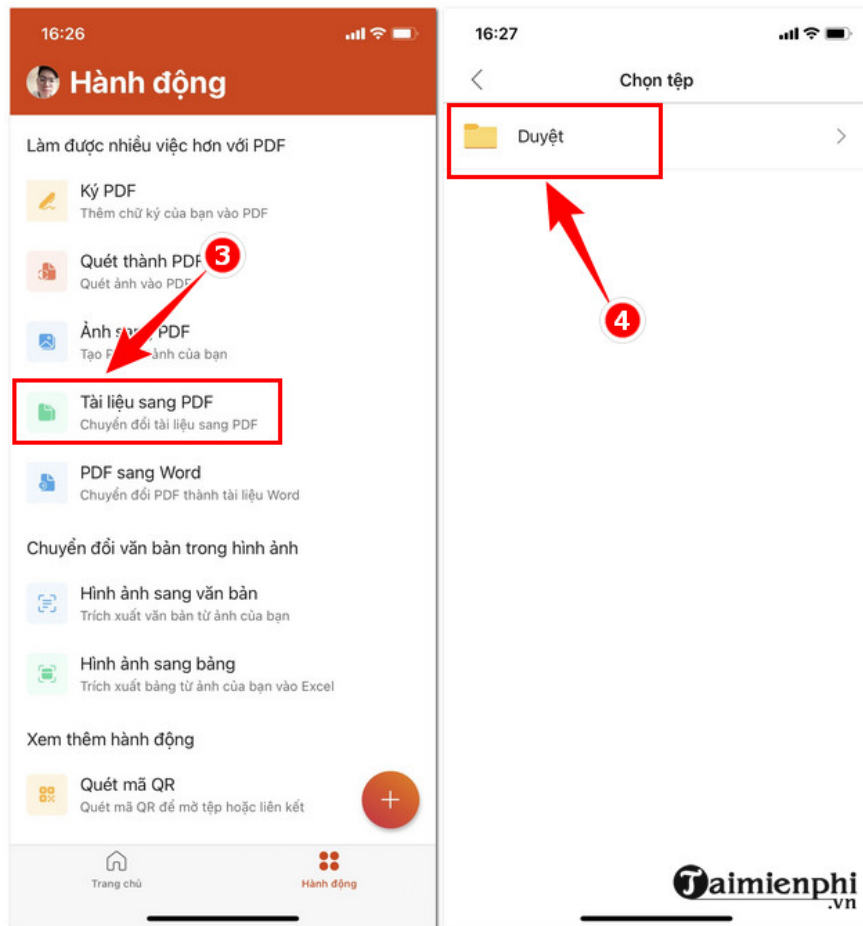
16:26

Hành động

Làm được nhiều việc hơn với PDF

Ký PDF
Thêm chữ ký của bạn vào PDF

Quét thành PDF
Quét ảnh vào PDF

3

Ảnh sang PDF
Tạo P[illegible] ảnh của bạn

Tài liệu sang PDF
Chuyển đổi tài liệu sang PDF

PDF sang Word
Chuyển đổi PDF thành tài liệu Word

Chuyển đổi văn bản trong hình ảnh

Hình ảnh sang văn bản
Trích xuất văn bản từ ảnh của bạn

Hình ảnh sang bảng
Trích xuất bảng từ ảnh của bạn vào Excel

Xem thêm hành động

Quét mã QR
Quét mã QR để mở tệp hoặc liên kết

+

Trang chủ

Hành động

16:27

Chọn tệp

Duyệt

4

Taimienphi
.vn